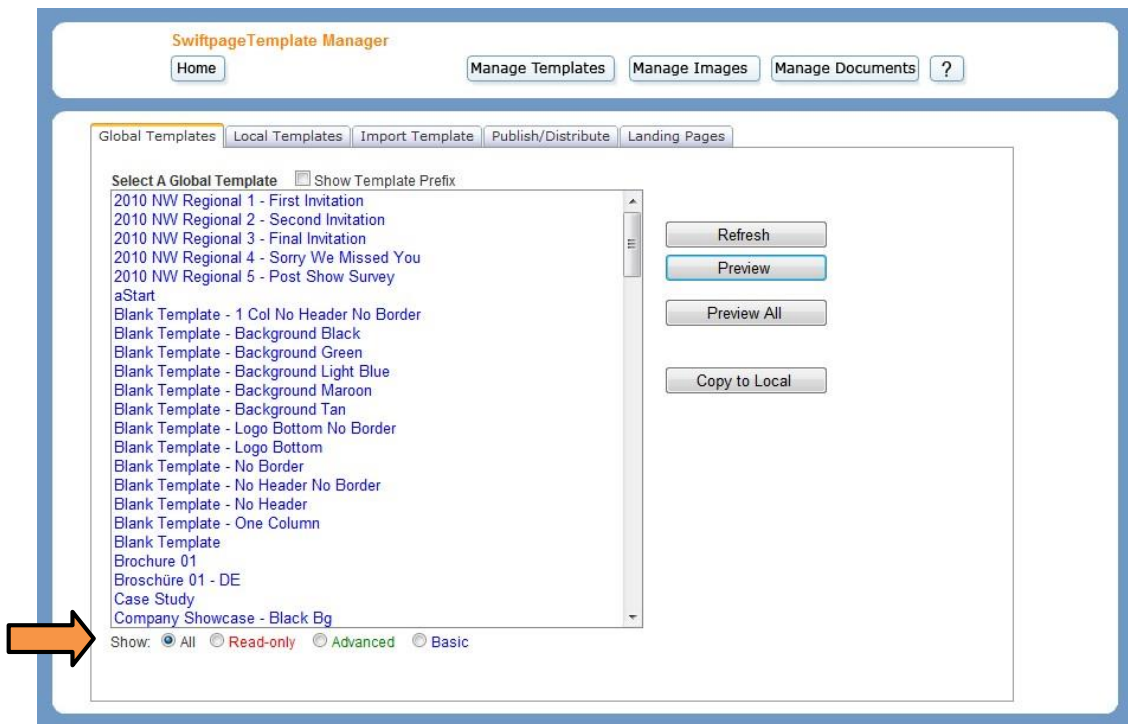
SwiftpageTemplate Manager

Home

Manage Templates

Manage Images

Manage Documents

?

Global Templates | Local Templates | Import Template | Publish/Distribute | Landing Pages

Select A Global Template
Show Template Prefix

2010 NW Regional 1 - First Invitation
2010 NW Regional 2 - Second Invitation
2010 NW Regional 3 - Final Invitation
2010 NW Regional 4 - Sorry We Missed You
2010 NW Regional 5 - Post Show Survey
aStart
Blank Template - 1 Col No Header No Border
Blank Template - Background Black
Blank Template - Background Green
Blank Template - Background Light Blue
Blank Template - Background Maroon
Blank Template - Background Tan
Blank Template - Logo Bottom No Border
Blank Template - Logo Bottom
Blank Template - No Border
Blank Template - No Header No Border
Blank Template - No Header
Blank Template - One Column
Blank Template
Brochure 01
Broschüre 01 - DE
Case Study
Company Showcase - Black Bg

Refresh

Preview

Preview All

Copy to Local

Show: All Read-only Advanced Basic